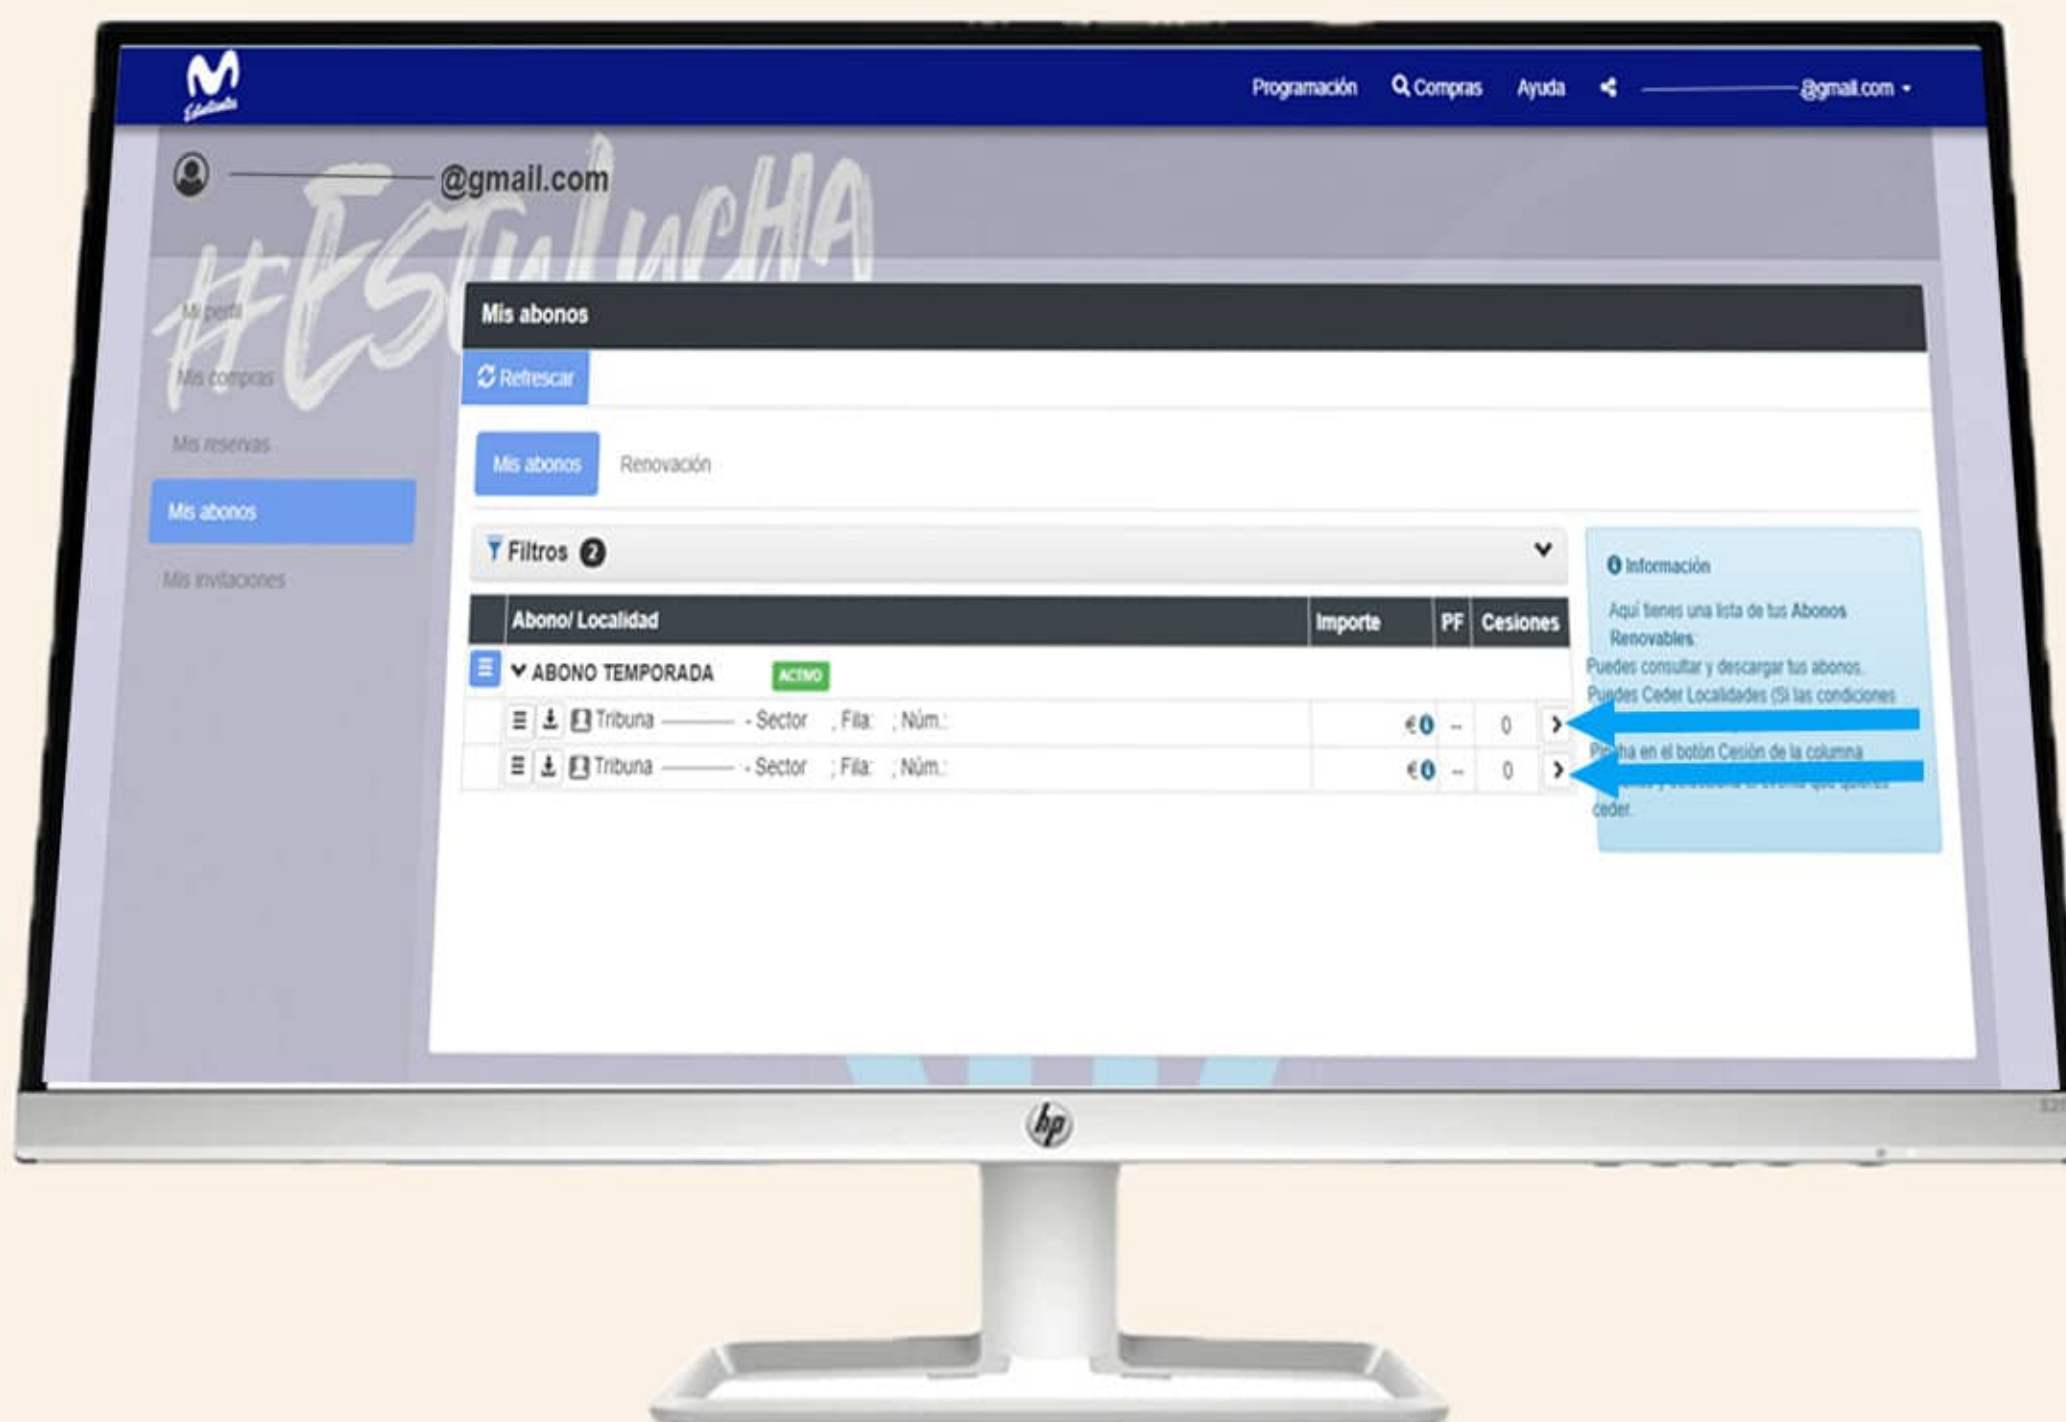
Programación Compras Ayuda @gmail.com

@gmail.com

#ESTUDUCHA

Mi perfil
Mis compras
Mis reservas
Mis abonos
Mis invitaciones

Mis abonos

Refrescar

Mis abonos Renovación

Filtros 2

| | Abono/ Localidad | Importe | PF | Cesiones |
|---|---|---|---|---|
| | ABONO TEMPORADA ACTIVO | | | |
| | Tribuna - Sector ; Fila: ; Núm.: | €0 | -- | 0 |
| | Tribuna - Sector ; Fila: ; Núm.: | €0 | -- | 0 |

Información

Aquí tienes una lista de tus Abonos Renovables.
Puedes consultar y descargar tus abonos.
Puedes Ceder Localidades (Si las condiciones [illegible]
Pincha en el botón Cesión de la columna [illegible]
ceder.

hp